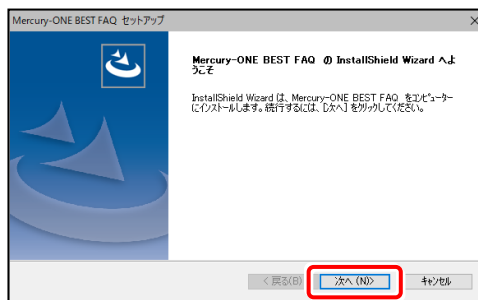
Mercury-ONE BEST FAQ セットアップ

Mercury-ONE BEST FAQ の InstallShield Wizard へようこそ

InstallShield Wizard は、Mercury-ONE BEST FAQ をコンピューターにインストールします。続行するには、[次へ] をクリックしてください。

< 戻る(B)
次へ (N)>
キャンセル